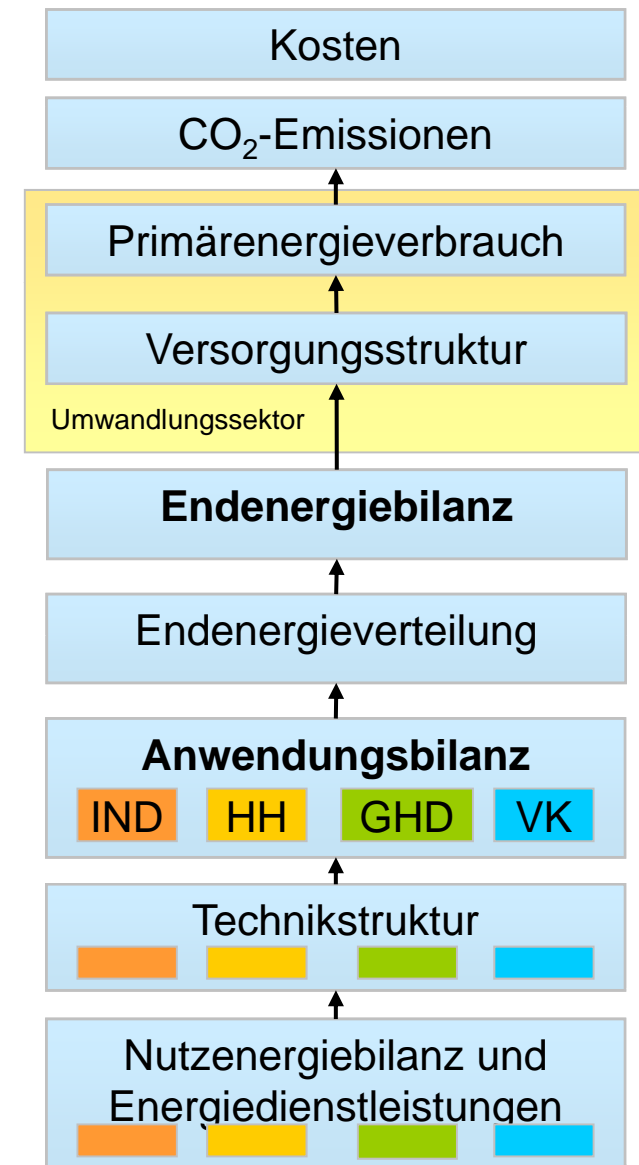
Kosten

$CO_2$-Emissionen

Primärenergieverbrauch

Versorgungsstruktur

Umwandlungssektor

**Endenergiebilanz**

Endenergieverteilung

**Anwendungsbilanz**

IND HH GHD VK

Technikstruktur

Nutzenergiebilanz und Energiedienstleistungen